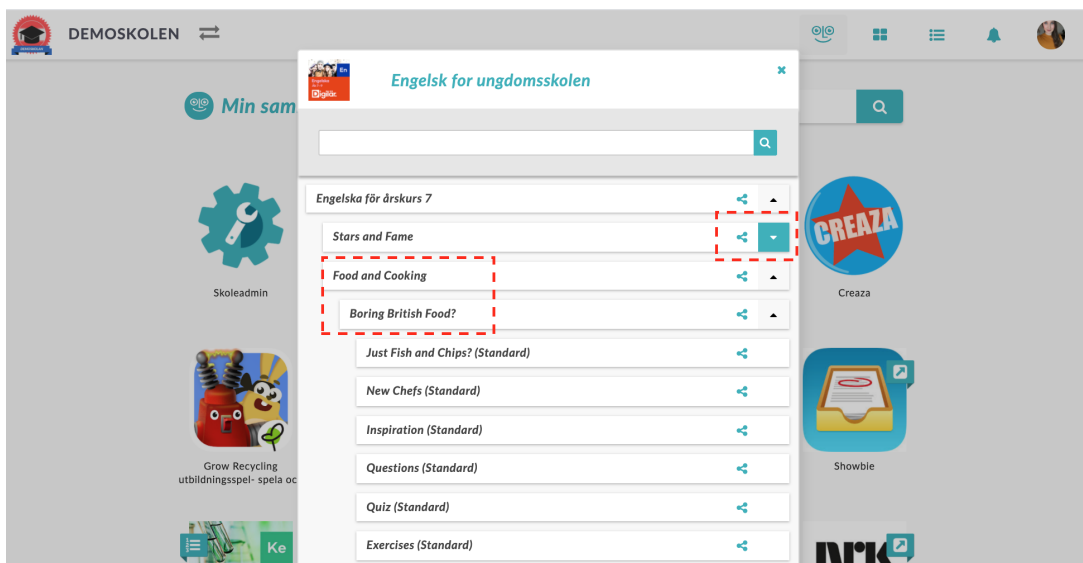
DEMOSKOLEN

Min sam

Skoleadmin

Grow Recycling utbildningsspel- spela oc

Ke

Engelsk for ungdomsskolen

En

Digilär

Engelska för årskurs 7

Stars and Fame

Food and Cooking

Boring British Food?

Just Fish and Chips? (Standard)

New Chefs (Standard)

Inspiration (Standard)

Questions (Standard)

Quiz (Standard)

Exercises (Standard)

CREAZA

Creaza

Showbie

nrk